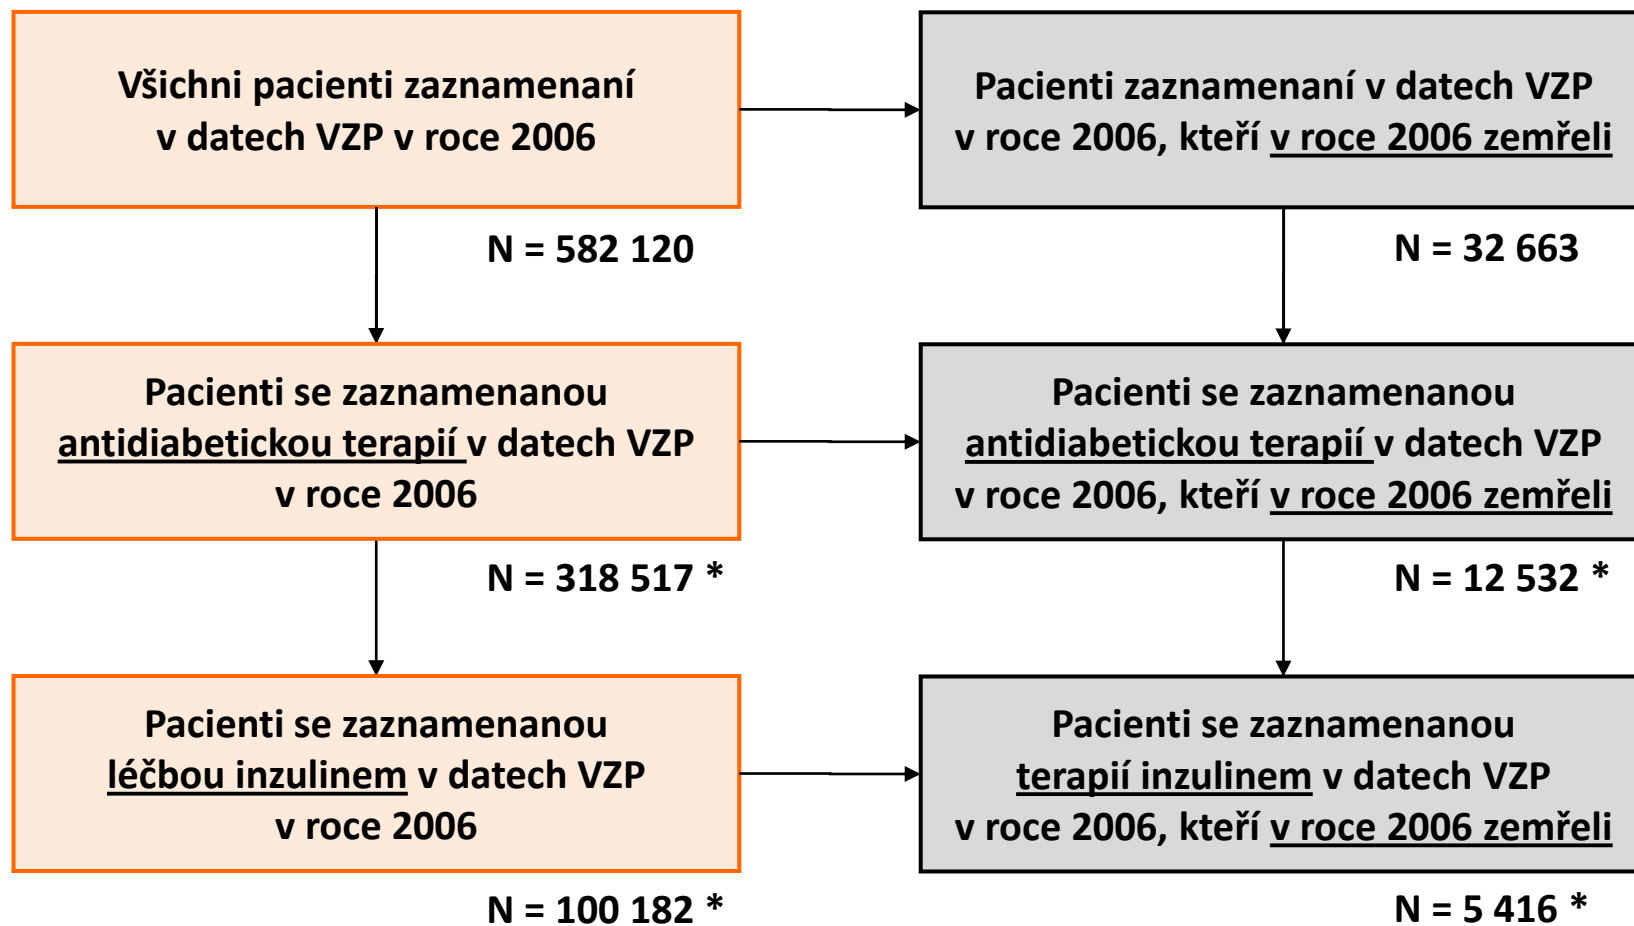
Všichni pacienti zaznamenaní v datech VZP v roce 2006

Pacienti zaznamenaní v datech VZP v roce 2006, kteří v roce 2006 zemřeli

N = 582 120

N = 32 663

Pacienti se zaznamenanou antidiabetickou terapií v datech VZP v roce 2006

Pacienti se zaznamenanou antidiabetickou terapií v datech VZP v roce 2006, kteří v roce 2006 zemřeli

N = 318 517 *

N = 12 532 *

Pacienti se zaznamenanou léčbou inzulinem v datech VZP v roce 2006

Pacienti se zaznamenanou terapií inzulinem v datech VZP v roce 2006, kteří v roce 2006 zemřeli

N = 100 182 *

N = 5 416 *